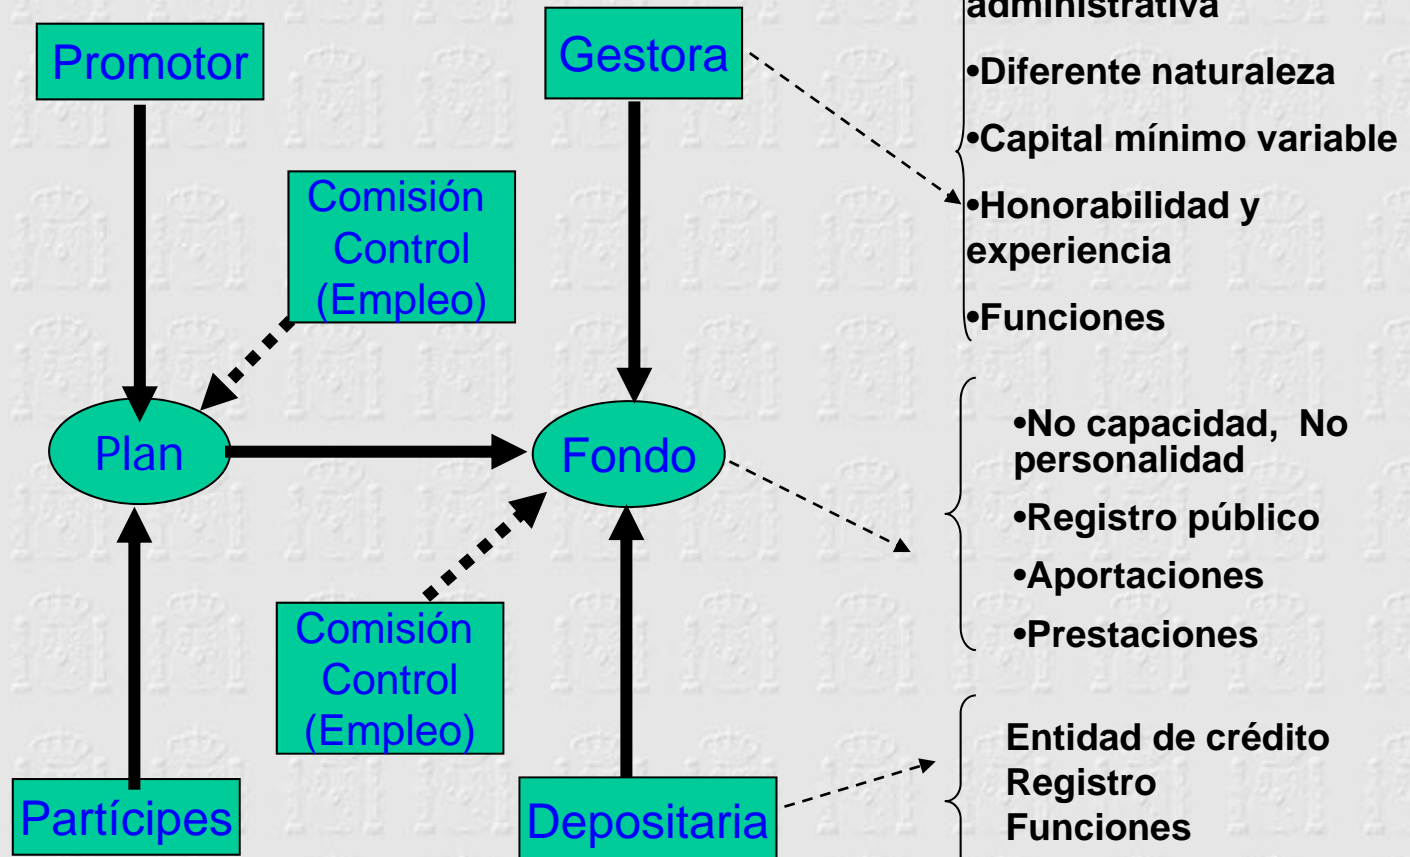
Promotor

Gestora

administrativa

•Diferente naturaleza

•Capital mínimo variable

•Honorabilidad y experiencia

•Funciones

Comisión Control (Empleo)

Plan

Fondo

•No capacidad, No personalidad

•Registro público

•Aportaciones

•Prestaciones

Comisión Control (Empleo)

Partícipes

Depositaria

Entidad de crédito
Registro
Funciones